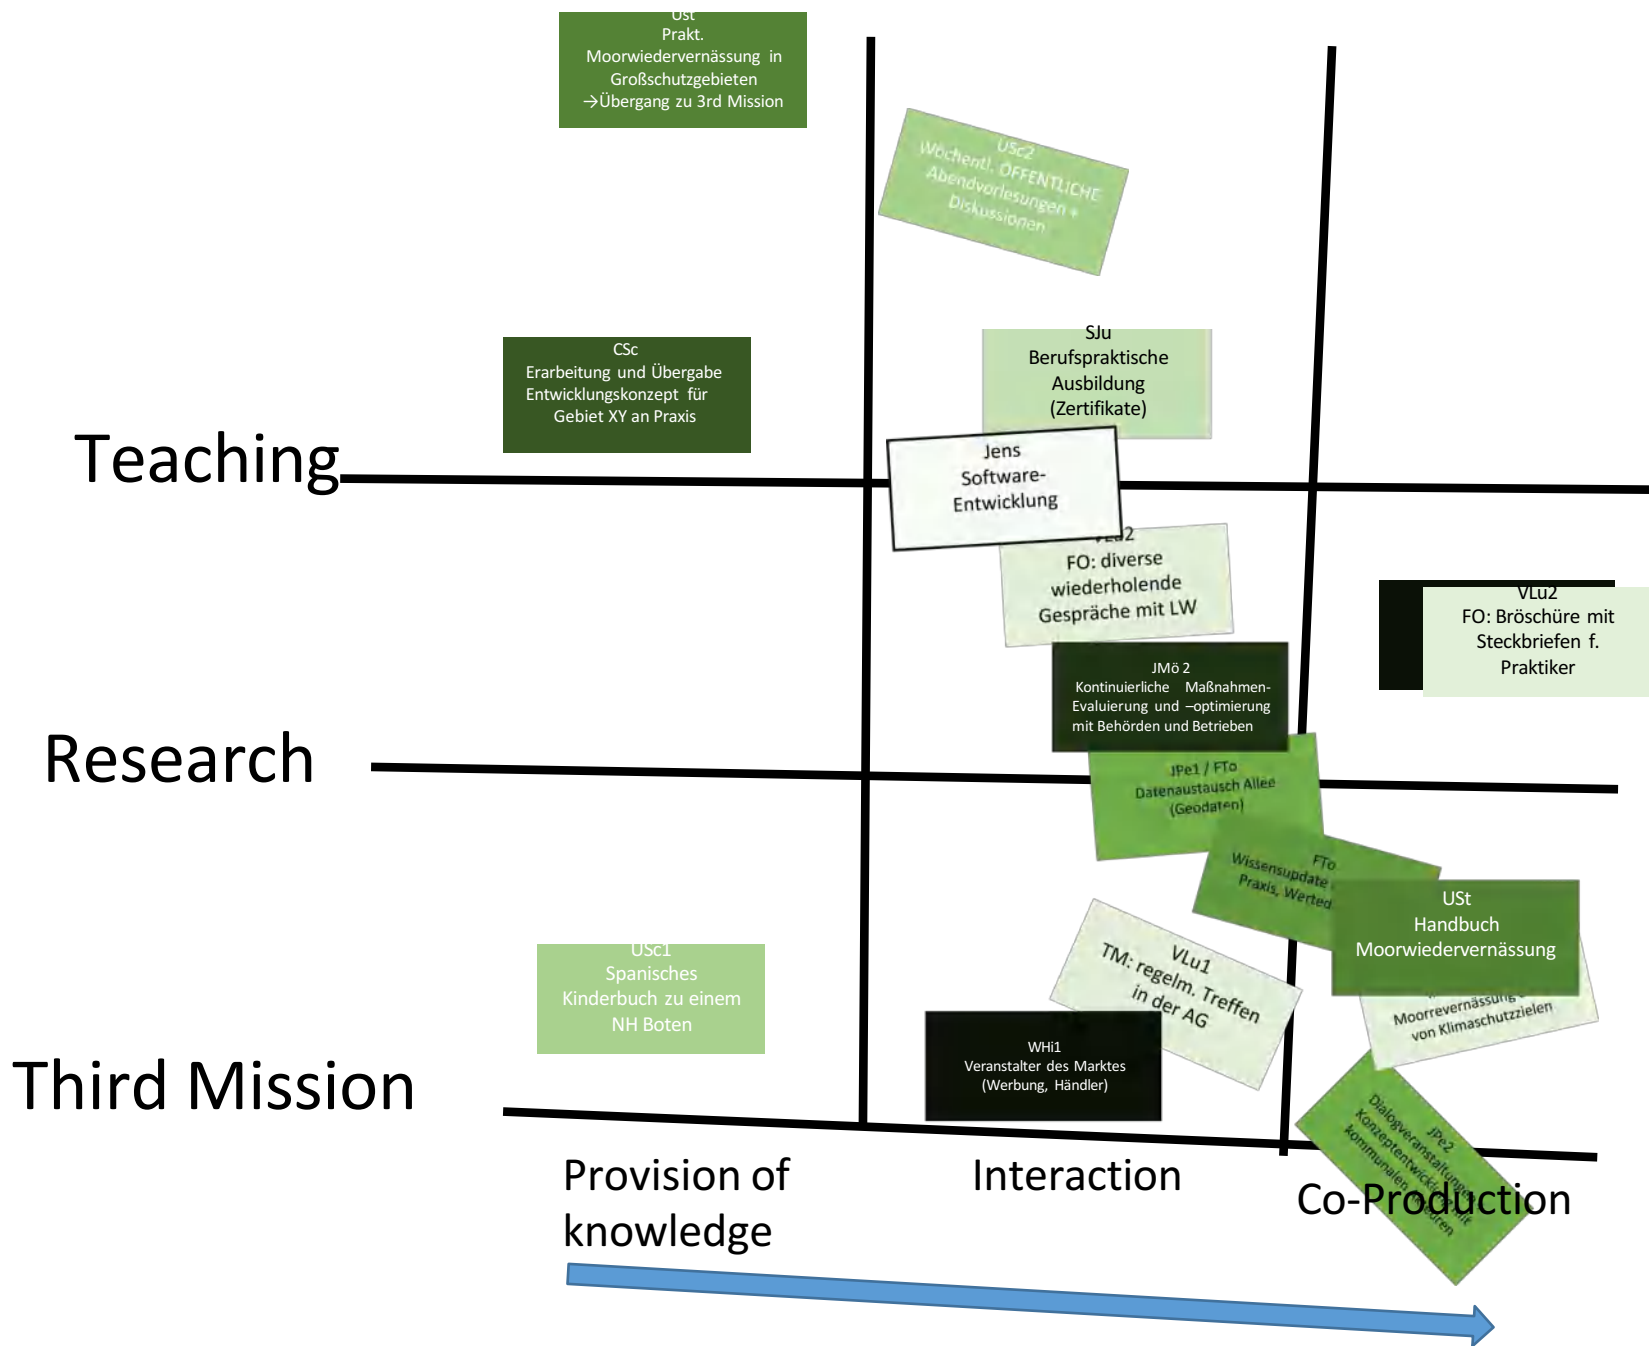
USt
Prakt. Moorwiedervernässung in Großschutzgebieten
→Übergang zu 3rd Mission

USc2
Wöchentl. ÖFFENTLICHE Abendvorlesungen + Diskussionen

CSc
Erarbeitung und Übergabe Entwicklungskonzept für Gebiet XY an Praxis

SJu
Berufspraktische Ausbildung (Zertifikate)

Teaching

Jens
Software-Entwicklung

VLu2
FO: diverse wiederholende Gespräche mit LW

VLu2
FO: Bröschüre mit Steckbriefen f. Praktiker

JMö 2
Kontinuierliche Maßnahmen-Evaluierung und –optimierung mit Behörden und Betrieben

Research

JPe1 / FTo
Datenaustausch Allee (Geodaten)

FTo
Wissensupdate Praxis, Werte

USt
Handbuch Moorwiedervernässung

Moorrevernässung von Klimaschutzzielen

USc1
Spanisches Kinderbuch zu einem NH Boten

VLu1
TM: regelm. Treffen in der AG

WHi1
Veranstalter des Marktes (Werbung, Händler)

Third Mission

JPe2
Dialogveranstaltung Konzeptentwicklung mit kommunalen Akteuren

Provision of knowledge

Interaction

Co-Production